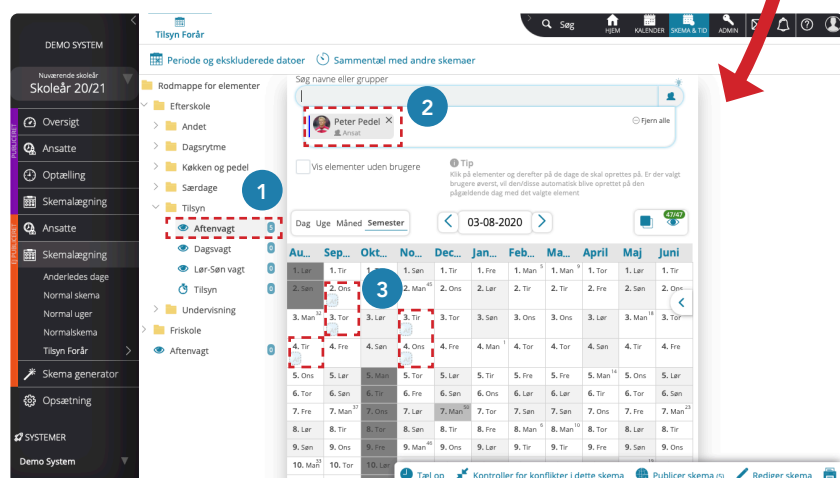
DEMO SYSTEM

Nuværende skoleår
Skoleår 20/21

Oversigt
Ansatte
Optælling
Skemalægning
Ansatte
Skemalægning
Anderledes dage
Normal skema
Normal uger
Normalskema
Tilsyn Forår
Skema generator
Opsætning

SYSTEMER
Demo System

Tilsyn Forår

Søg
HJEM
KALENDER
SKEMA & TID
ADMIN

Periode og ekskluderede datoer
Sammentæl med andre skemaer

Rodmappe for elementer
Efterskole
Andet
Dagsrytme
Køkken og pedel
Særdage
Tilsyn
Aftenvagt 5
Dagsvagt 0
Lør-Søn vagt 0
Tilsyn 0
Undervisning
Friskole
Aftenvagt 0

Søg navne eller grupper

Peter Pedel
Ansat
Fjern alle

Vis elementer uden brugere

Tip
Klik på elementer og derefter på de dage de skal oprettes på. Er der valgt brugere øverst, vil den/disse automatisk blive oprettet på den pågældende dag med det valgte element

1
2
3

Dag Uge Måned Semester
03-08-2020
47/47

| Au... | Sep... | Okt... | No... | Dec... | Jan... | Feb... | Ma... | April | Maj | Juni |
|---|---|---|---|---|---|---|---|---|---|---|
| 1. Lør | 1. Tir | 1. Tor | 1. Søn | 1. Tir | 1. Fre | 1. Man 5 | 1. Man 9 | 1. Tor | 1. Lør | 1. Tir |
| 2. Søn | 2. Ons | 2. Fre | 2. Man 45 | 2. Ons | 2. Lør | 2. Tir | 2. Tir | 2. Fre | 2. Søn | 2. Ons |
| 3. Man 32 | 3. Tor | 3. Lør | 3. Tir | 3. Tor | 3. Søn | 3. Ons | 3. Ons | 3. Lør | 3. Man 18 | 3. Tor |
| 4. Tir | 4. Fre | 4. Søn | 4. Ons | 4. Fre | 4. Man 1 | 4. Tor | 4. Tor | 4. Søn | 4. Tir | 4. Fre |
| 5. Ons | 5. Lør | 5. Man | 5. Tor | 5. Lør | 5. Tir | 5. Fre | 5. Fre | 5. Man 14 | 5. Ons | 5. Lør |
| 6. Tor | 6. Søn | 6. Tir | 6. Fre | 6. Søn | 6. Ons | 6. Lør | 6. Lør | 6. Tir | 6. Tor | 6. Søn |
| 7. Fre | 7. Man 37 | 7. Ons | 7. Lør | 7. Man 50 | 7. Tor | 7. Søn | 7. Søn | 7. Ons | 7. Fre | 7. Man 23 |
| 8. Lør | 8. Tir | 8. Tor | 8. Søn | 8. Tir | 8. Fre | 8. Man 6 | 8. Man 10 | 8. Tor | 8. Lør | 8. Tir |
| 9. Søn | 9. Ons | 9. Fre | 9. Man 46 | 9. Ons | 9. Lør | 9. Tir | 9. Tir | 9. Fre | 9. Søn | 9. Ons |
| 10. Man 33 | 10. Tor | | | | | | | | | |

Tæl op
Kontroller for konflikter i dette skema
Publicer skema (5)
Rediger skema